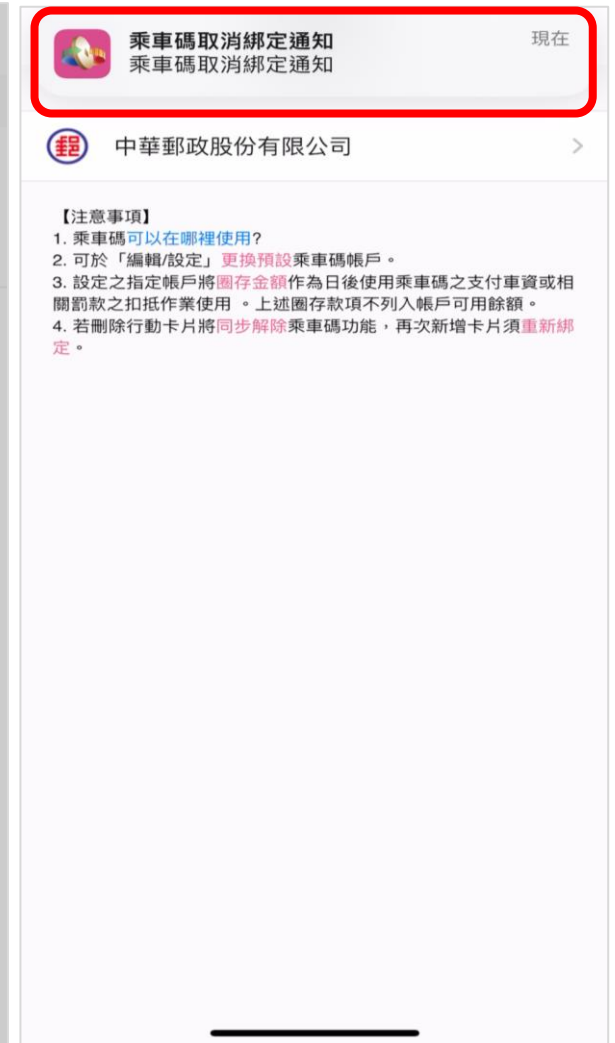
乘車碼取消綁定通知
乘車碼取消綁定通知
現在

中華郵政股份有限公司

【注意事項】
1. 乘車碼可以在哪裡使用?
2. 可於「編輯/設定」更換預設乘車碼帳戶。
3. 設定之指定帳戶將圈存金額作為日後使用乘車碼之支付車資或相關罰款之扣抵作業使用 。上述圈存款項不列入帳戶可用餘額。
4. 若刪除行動卡片將同步解除乘車碼功能，再次新增卡片須重新綁定。